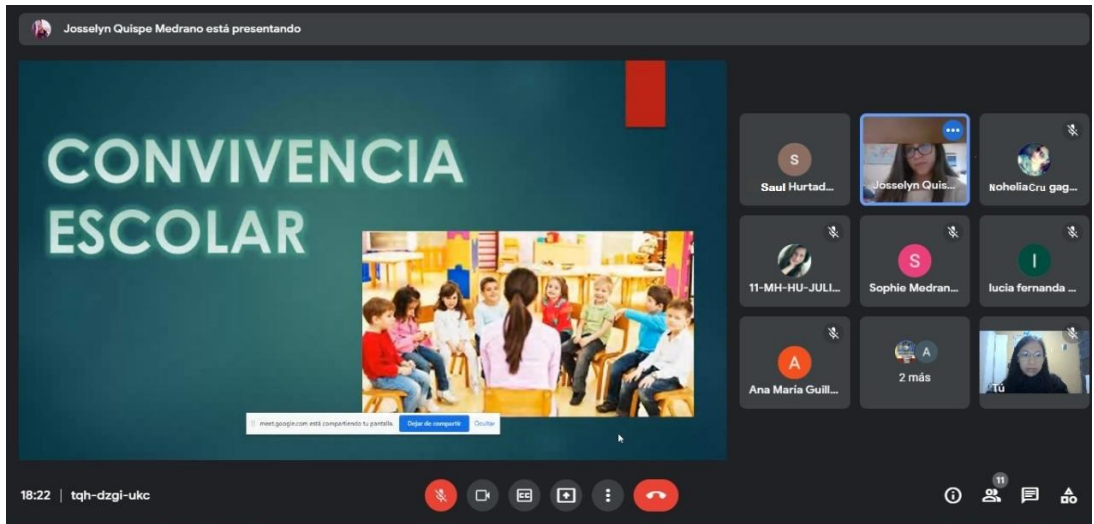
Josselyn Quispe Medrano está presentando

CONVIVENCIA ESCOLAR

meet.google.com está compartiendo tu pantalla. Dejar de compartir Ocultar

S
Saul Hurtad...

Josselyn Quis...

NoheliaCru gag...

11-MH-HU-JULI...

S
Sophie Medran...

l
lucia fernanda ...

A
Ana Maria Guill...

A
2 más

Tú

18:22 | tqh-dzgi-ukc

11